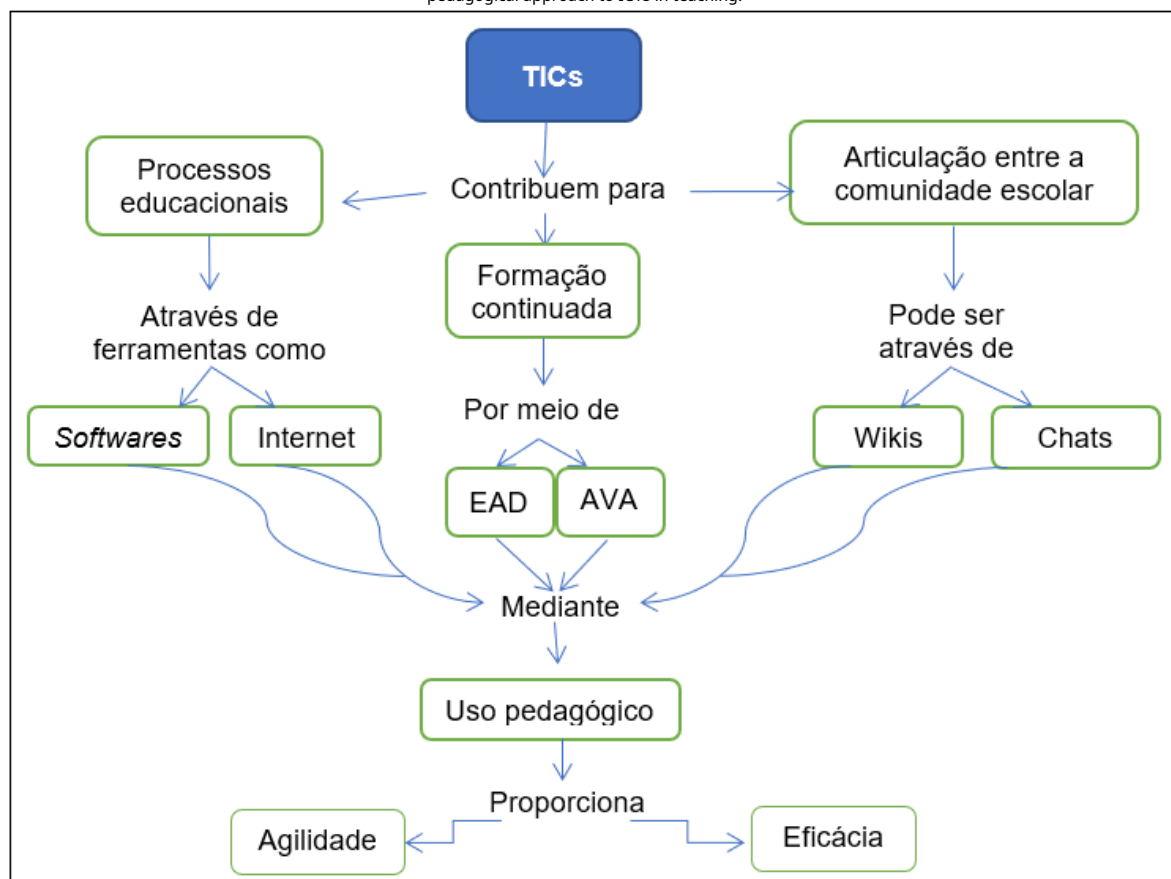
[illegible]

TICs

Contribuem para

Processos educacionais

Formação continuada

Articulação entre a comunidade escolar

Através de ferramentas como

Por meio de

Pode ser através de

*Softwares*

Internet

EAD

AVA

Wikis

Chats

Mediante

Uso pedagógico

Proporciona

Agilidade

Eficácia